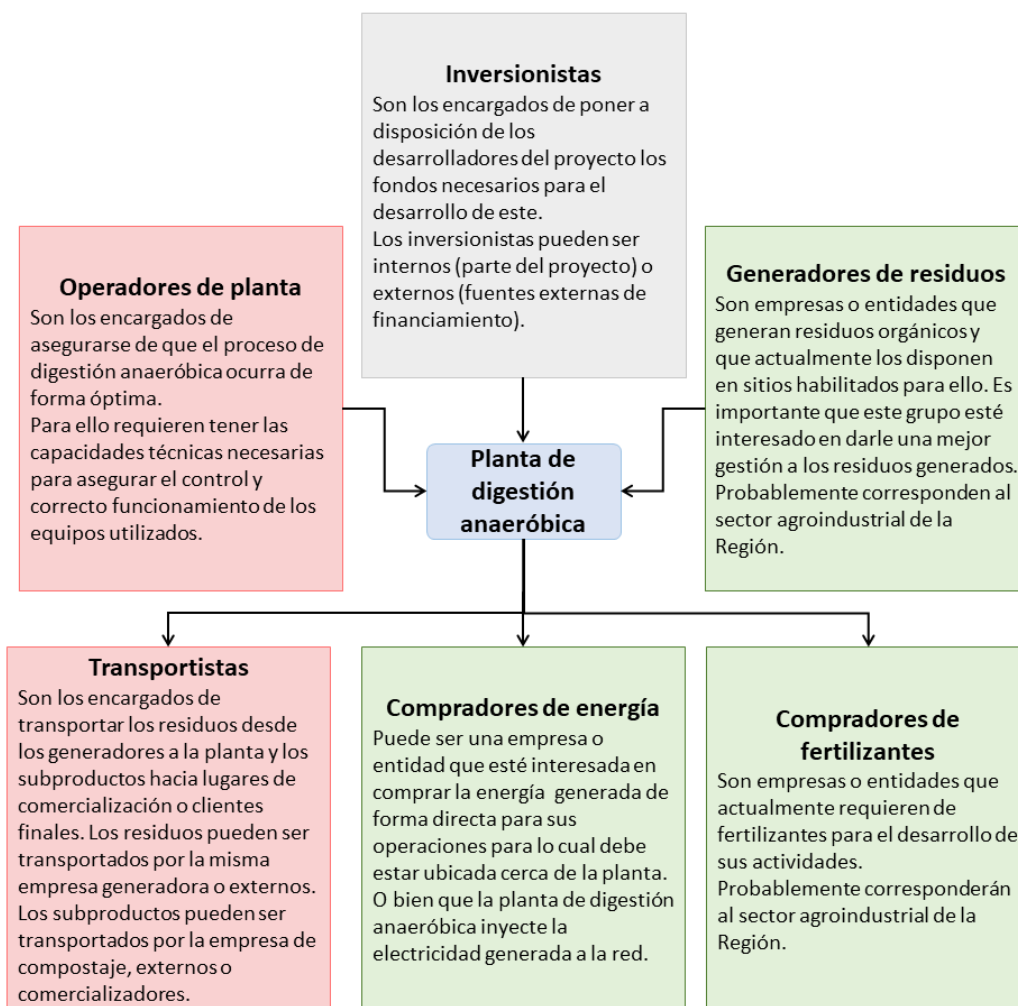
Inversionistas
Son los encargados de poner a disposición de los desarrolladores del proyecto los fondos necesarios para el desarrollo de este.
Los inversionistas pueden ser internos (parte del proyecto) o externos (fuentes externas de financiamiento).

Operadores de planta
Son los encargados de asegurarse de que el proceso de digestión anaeróbica ocurra de forma óptima.
Para ello requieren tener las capacidades técnicas necesarias para asegurar el control y correcto funcionamiento de los equipos utilizados.

Planta de digestión anaeróbica

Generadores de residuos
Son empresas o entidades que generan residuos orgánicos y que actualmente los disponen en sitios habilitados para ello. Es importante que este grupo esté interesado en darle una mejor gestión a los residuos generados. Probablemente corresponden al sector agroindustrial de la Región.

Transportistas
Son los encargados de transportar los residuos desde los generadores a la planta y los subproductos hacia lugares de comercialización o clientes finales. Los residuos pueden ser transportados por la misma empresa generadora o externos. Los subproductos pueden ser transportados por la empresa de compostaje, externos o comercializadores.

Compradores de energía
Puede ser una empresa o entidad que esté interesada en comprar la energía generada de forma directa para sus operaciones para lo cual debe estar ubicada cerca de la planta. O bien que la planta de digestión anaeróbica inyecte la electricidad generada a la red.

Compradores de fertilizantes
Son empresas o entidades que actualmente requieren de fertilizantes para el desarrollo de sus actividades.
Probablemente corresponderán al sector agroindustrial de la Región.